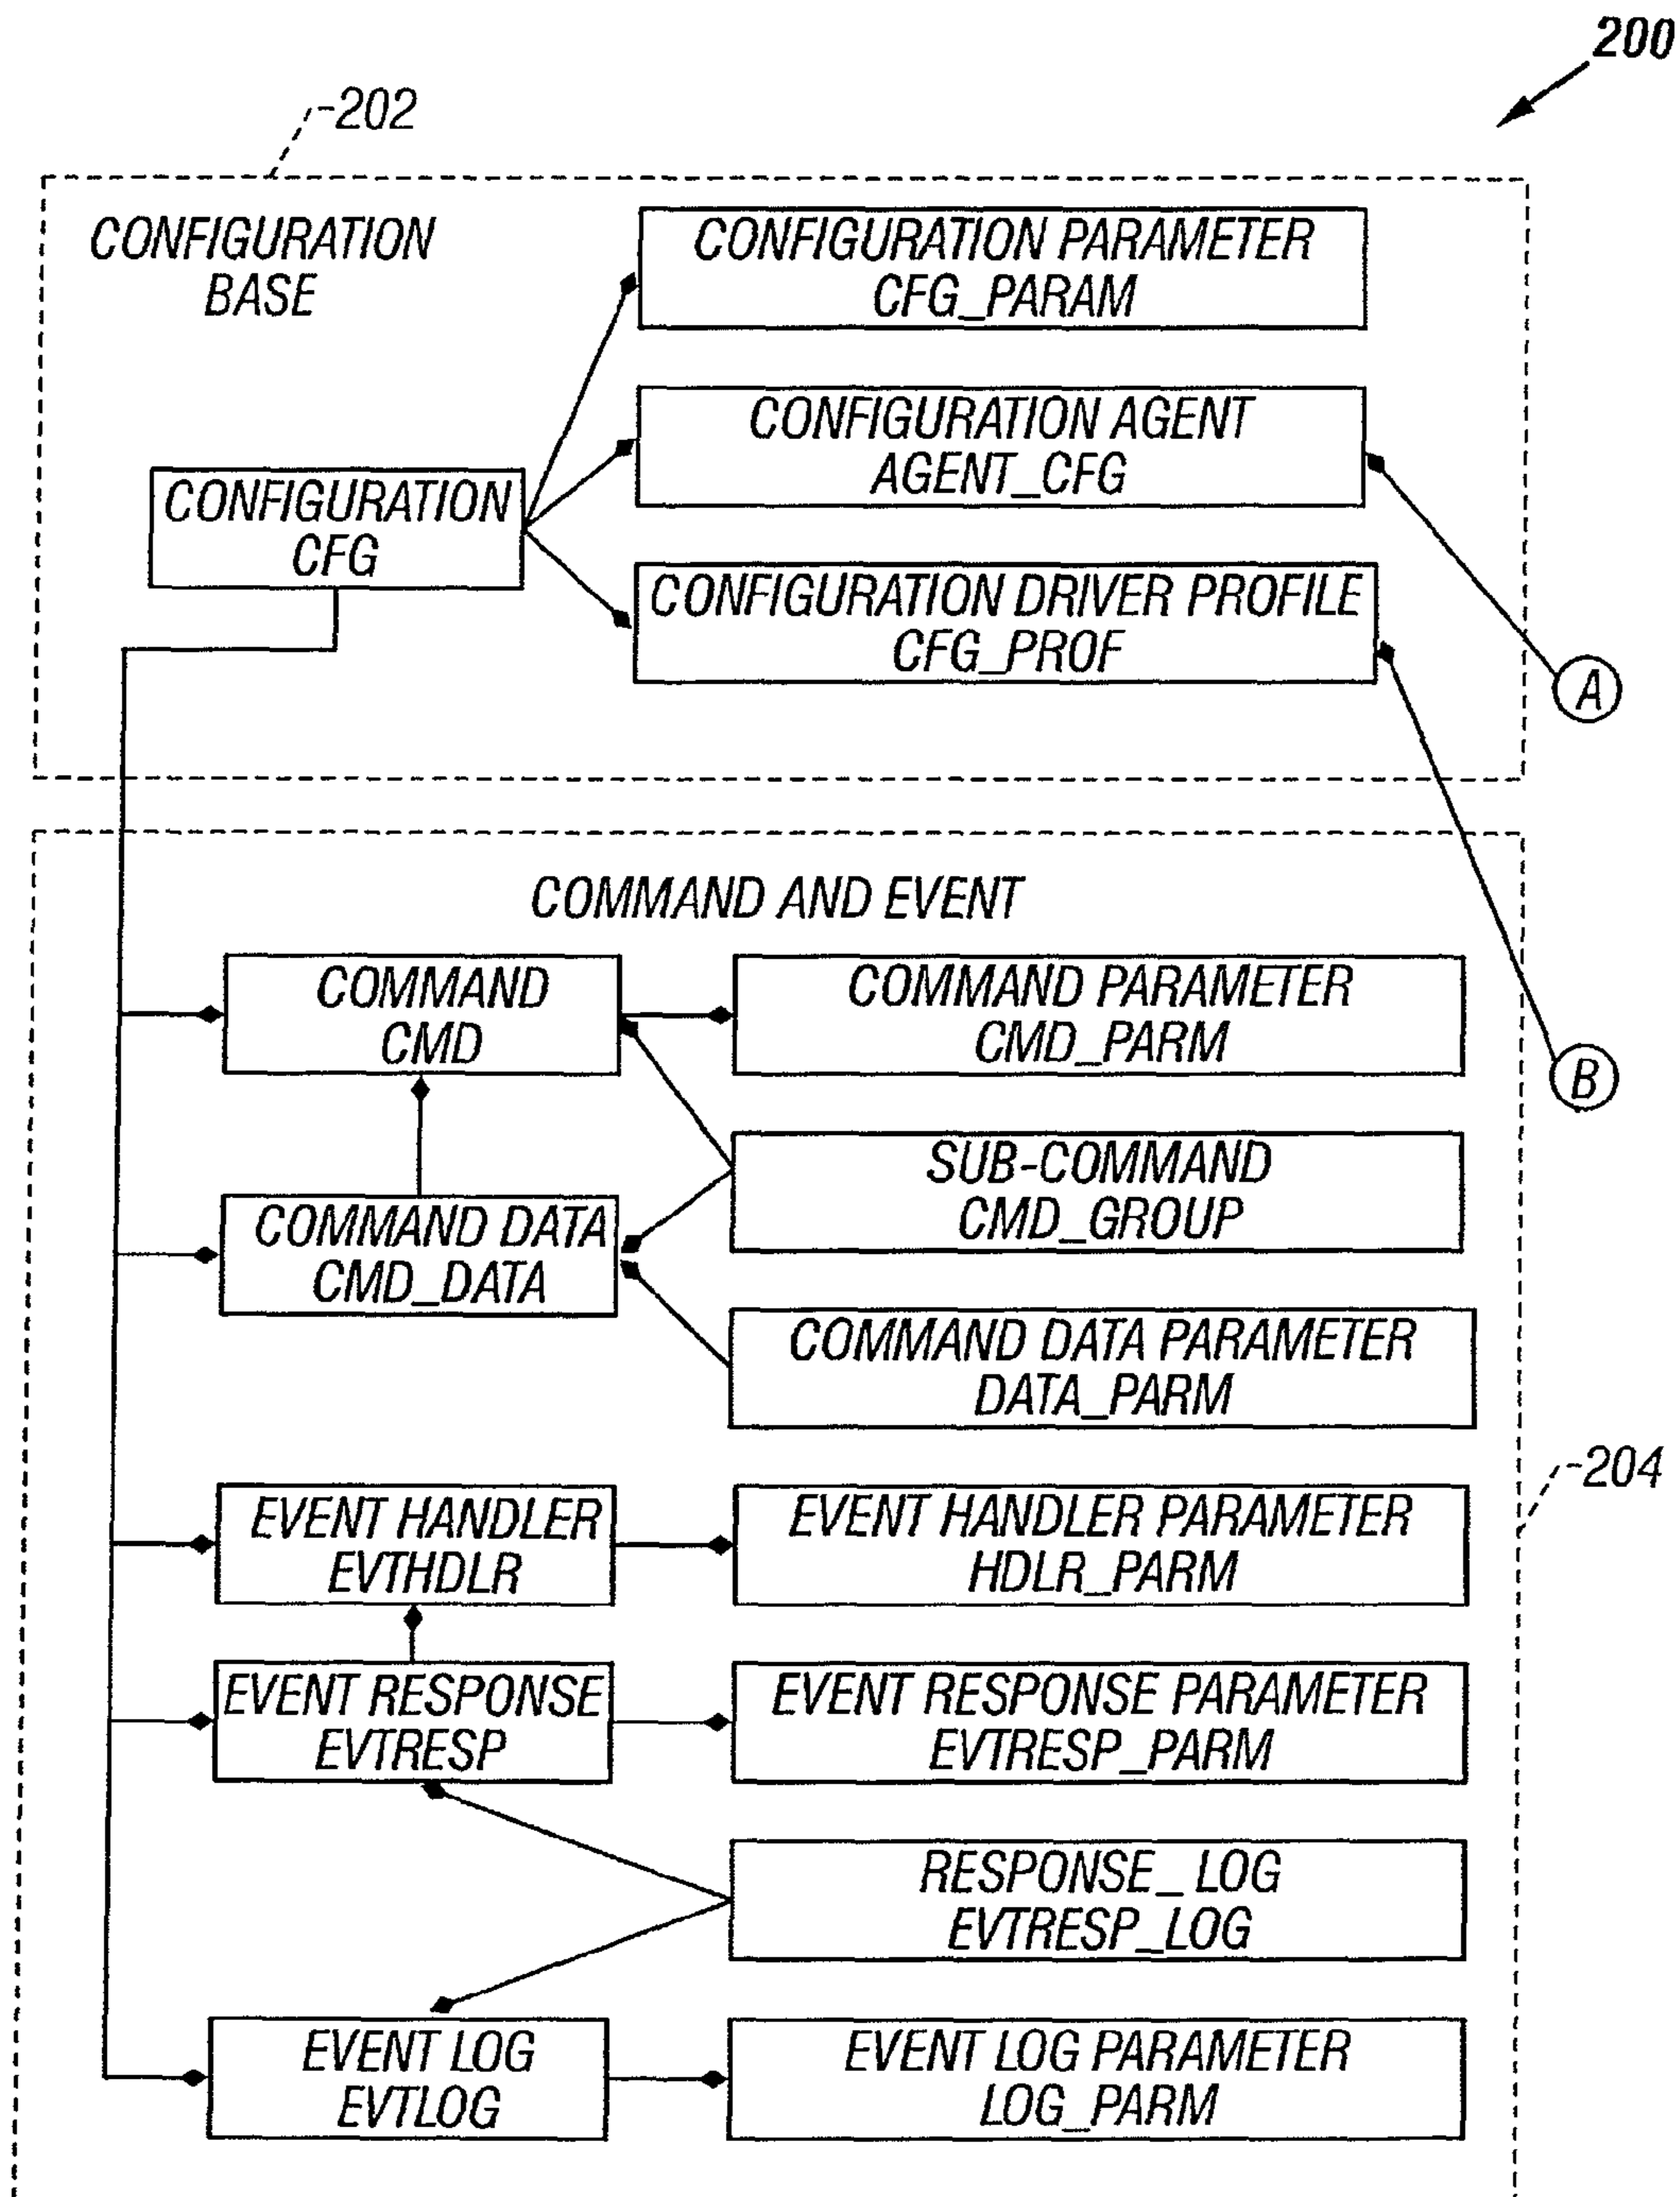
200

202

CONFIGURATION BASE

CONFIGURATION PARAMETER CFG_PARAM

CONFIGURATION AGENT AGENT_CFG

CONFIGURATION CFG

CONFIGURATION DRIVER PROFILE CFG_PROF

A

COMMAND AND EVENT

COMMAND CMD

COMMAND PARAMETER CMD_PARM

B

SUB-COMMAND CMD_GROUP

COMMAND DATA CMD_DATA

COMMAND DATA PARAMETER DATA_PARM

204

EVENT HANDLER EVTHDLR

EVENT HANDLER PARAMETER HDLR_PARM

EVENT RESPONSE EVTRESP

EVENT RESPONSE PARAMETER EVTRESP_PARM

RESPONSE_ LOG EVTRESP_LOG

EVENT LOG EVTLOG

EVENT LOG PARAMETER LOG_PARM